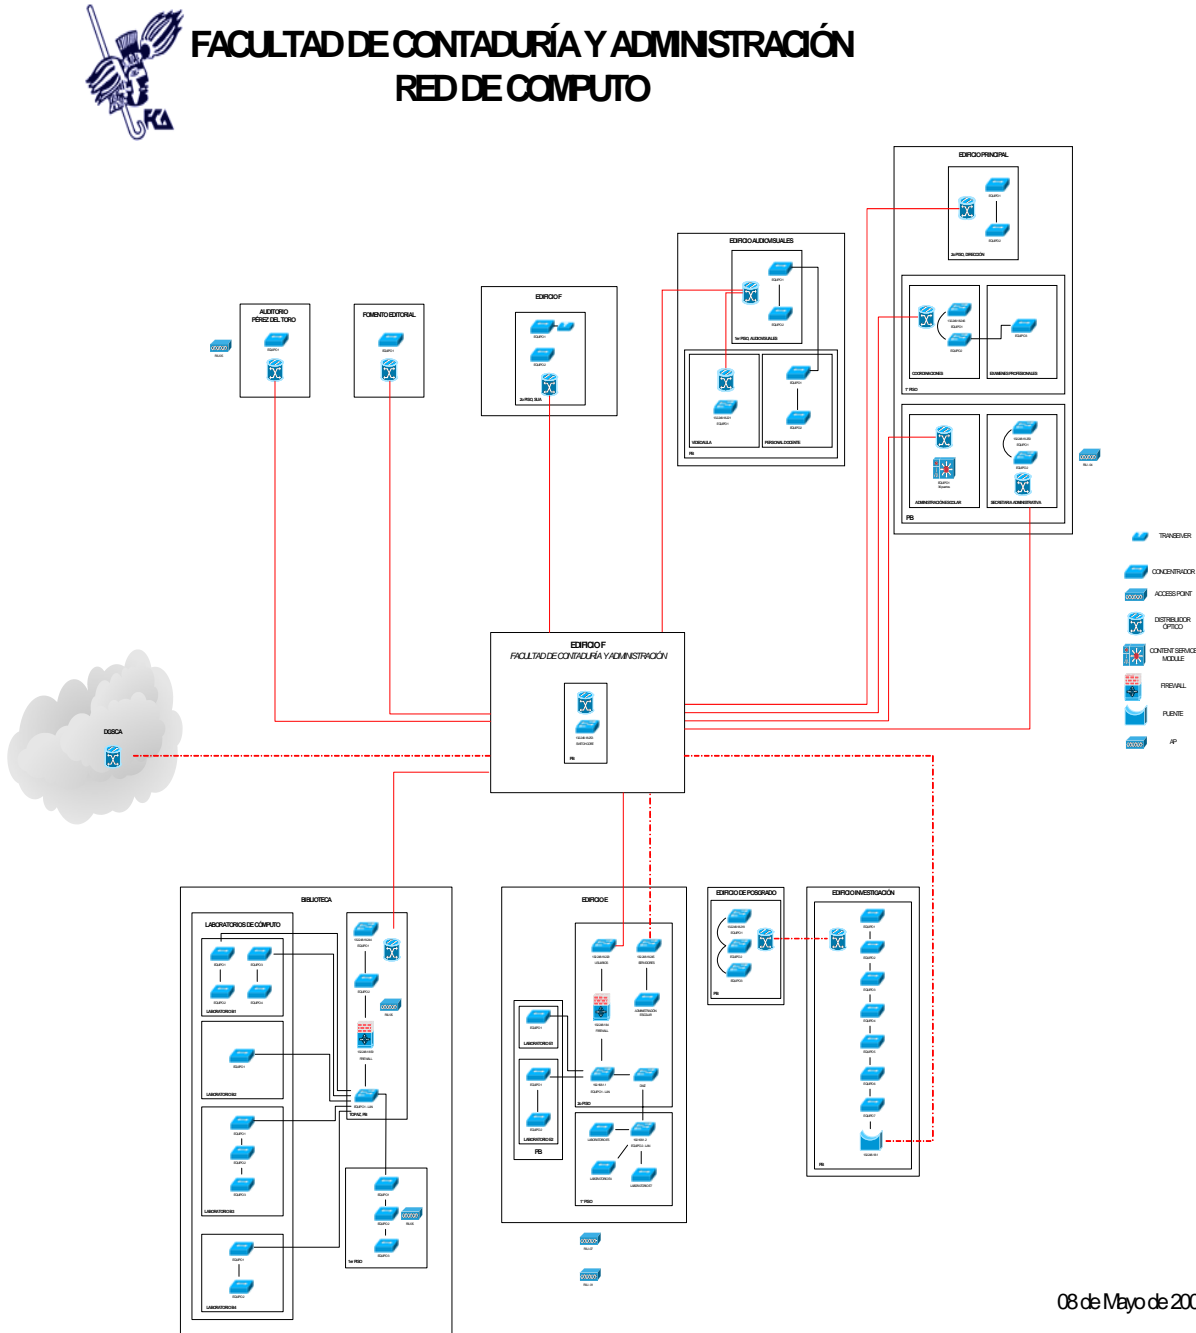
FACULTAD DE CONTADURÍA Y ADMINISTRACIÓN
RED DE COMPUTO

EDIFICIO PRINCIPAL
2o PISO, DIRECCIÓN
COORDINACIONES
EXAMENES PROFESIONALES
1° PISO
ADMINISTRACIÓN ESCOLAR
SECRETARIA ADMINISTRATIVA
PB

EDIFICIO AUDIOVISUALES
1er PISO, AUDIOVISUALES
VIDEOAULA
PERSONAL DOCENTE
PB

EDIFICIO F
2o PISO, SUA

AUDITORIO PÉREZ DEL TORO

FOMENTO EDITORIAL

TRANSEIVER
CONCENTRADOR
ACCESS POINT
DISTRIBUIDOR ÓPTICO
CONTENT SERVICE MODULE
FIREWALL
PUENTE
AP

EDIFICIO F
FACULTAD DE CONTADURÍA Y ADMINISTRACIÓN
PB

DGSCA

BIBLIOTECA
LABORATORIOS DE CÓMPUTO
LABORATORIO 1
LABORATORIO 2
LABORATORIO 3
LABORATORIO 4
TOPAZ, PB
1er PISO

EDIFICIO E
LABORATORIO 1
LABORATORIO 2
2o PISO
PB
1° PISO

EDIFICIO DE POSGRADO
PB

EDIFICIO INVESTIGACIÓN
PB

08 de Mayo de 20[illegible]